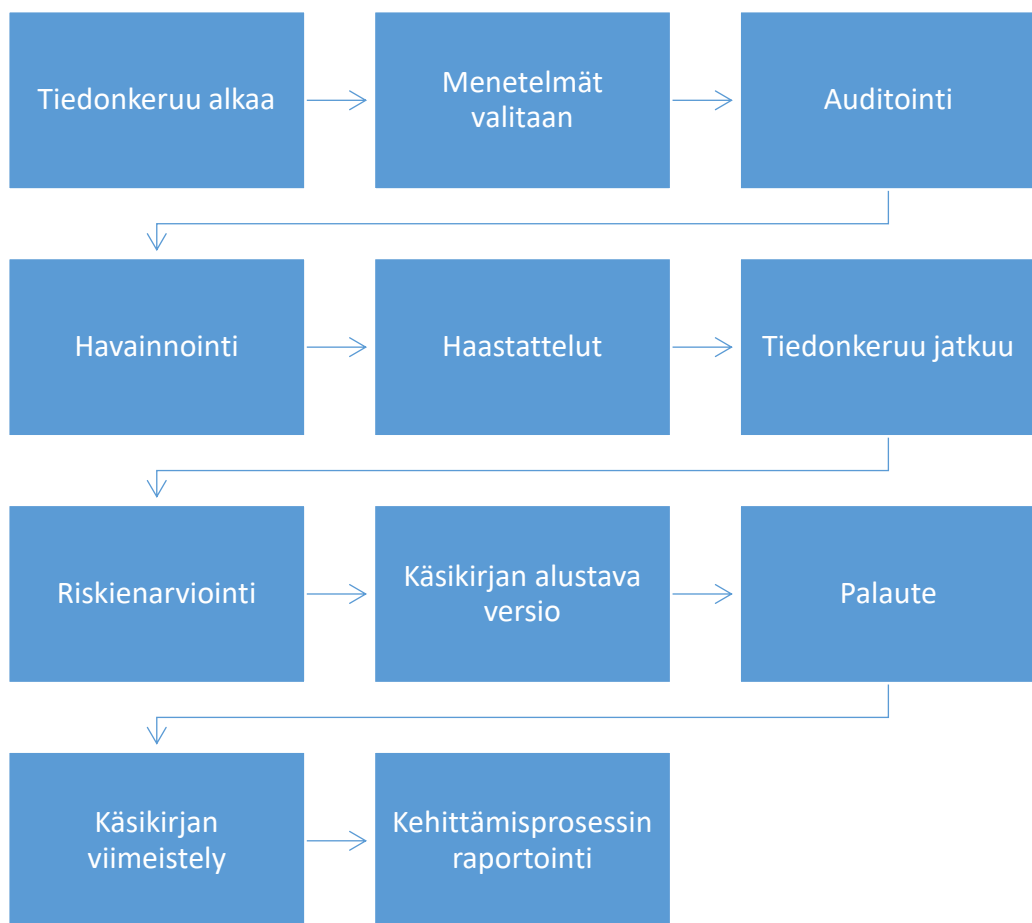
Tiedonkeruu alkaa

Menetelmät valitaan

Auditointi

Havainnointi

Haastattelut

Tiedonkeruu jatkuu

Riskienarviointi

Käsikirjan alustava versio

Palaute

Käsikirjan viimeistely

Kehittämisprosessin raportointi